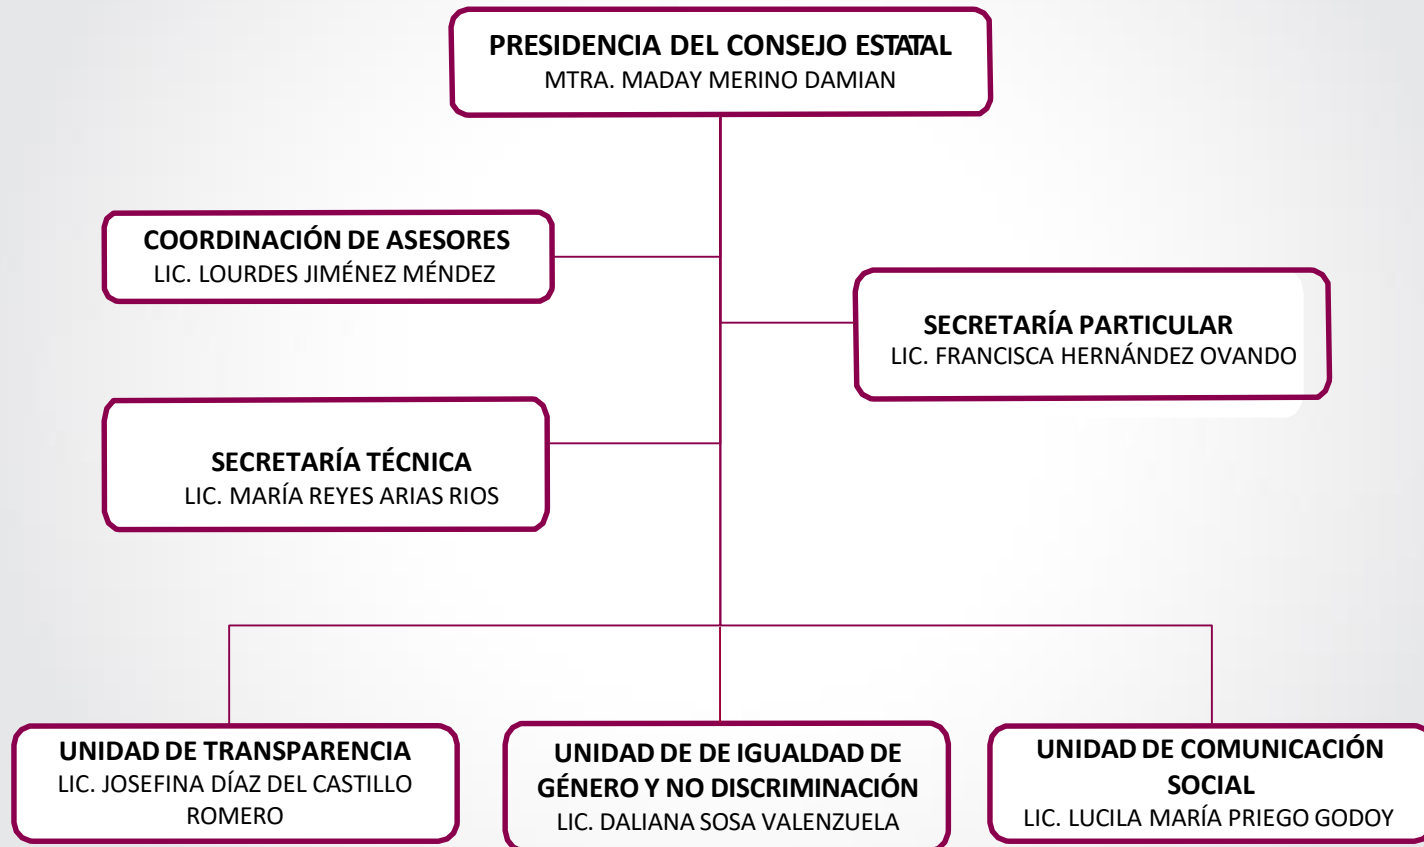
PRESIDENCIA DEL CONSEJO ESTATAL
MTRA. MADAY MERINO DAMIAN

COORDINACIÓN DE ASESORES
LIC. LOURDES JIMÉNEZ MÉNDEZ

SECRETARÍA PARTICULAR
LIC. FRANCISCA HERNÁNDEZ OVANDO

SECRETARÍA TÉCNICA
LIC. MARÍA REYES ARIAS RIOS

UNIDAD DE TRANSPARENCIA
LIC. JOSEFINA DÍAZ DEL CASTILLO ROMERO

UNIDAD DE DE IGUALDAD DE GÉNERO Y NO DISCRIMINACIÓN
LIC. DALIANA SOSA VALENZUELA

UNIDAD DE COMUNICACIÓN SOCIAL
LIC. LUCILA MARÍA PRIEGO GODOY